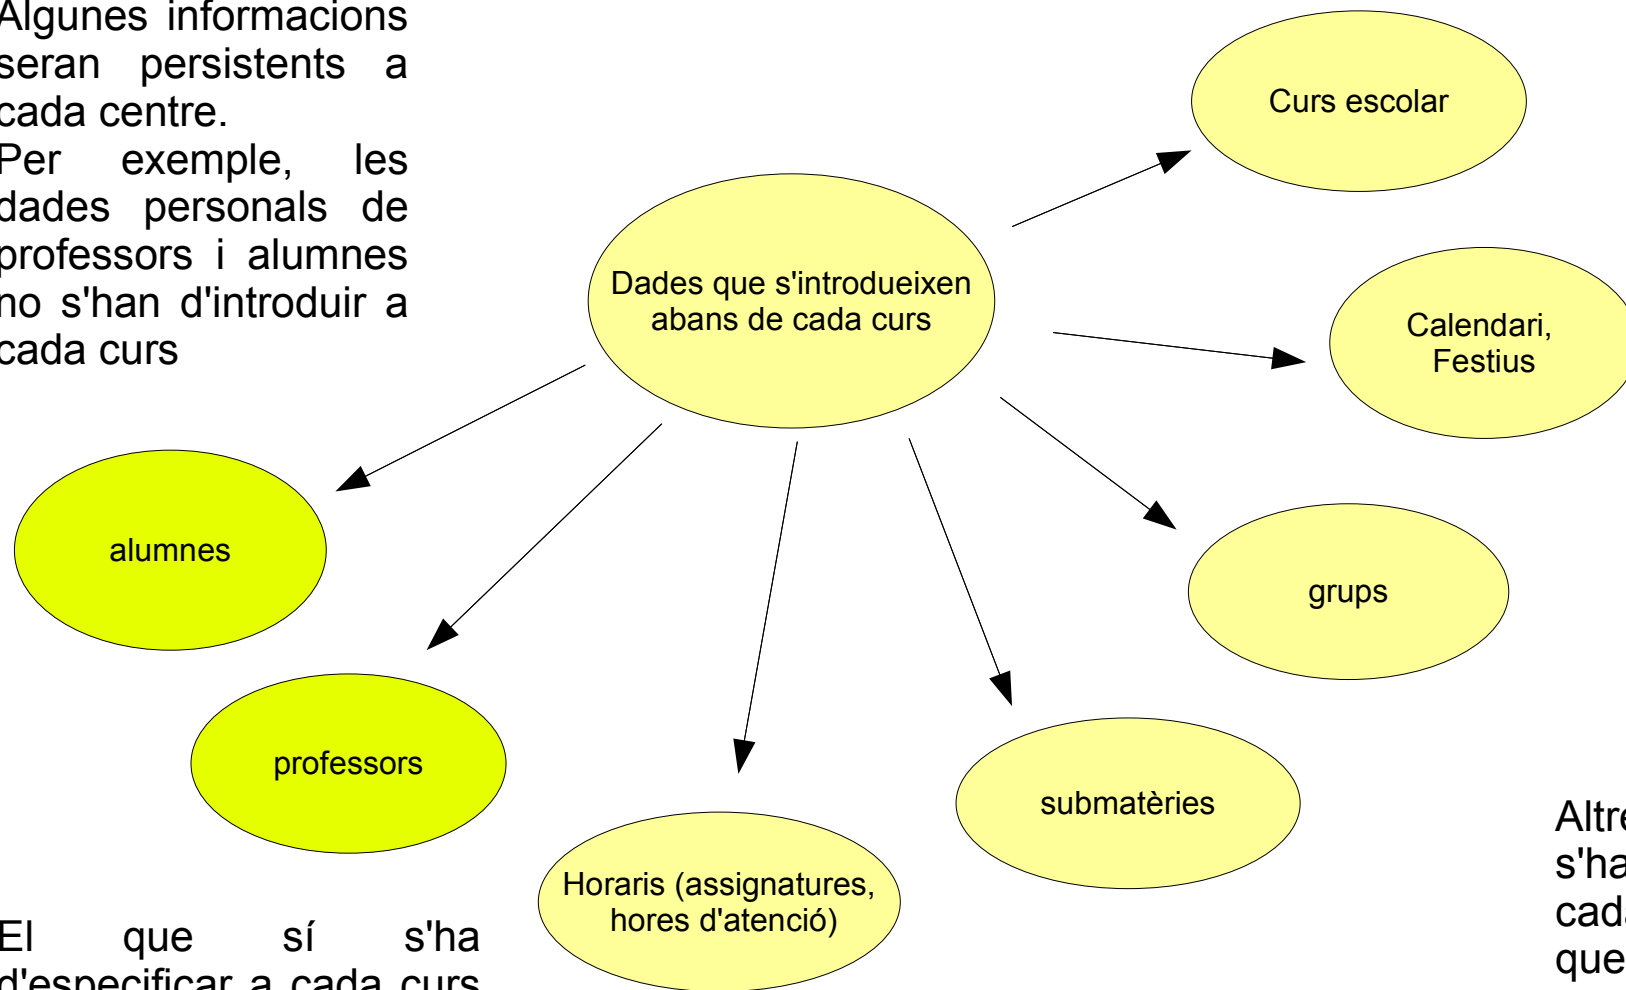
Algunes informacions seran persistents a cada centre.
Per exemple, les dades personals de professors i alumnes no s'han d'introduir a cada curs

Dades que s'introdueixen abans de cada curs

Curs escolar

Calendari, Festius

grups

submatèries

Horaris (assignatures, hores d'atenció)

professors

alumnes

El que sí s'ha d'especificar a cada curs

Altre
s'ha
cada
que